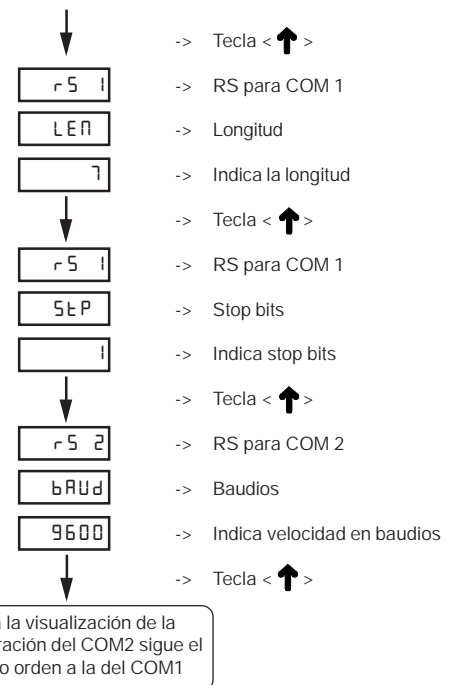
-> Tecla < ↑ >

r5 1 -> RS para COM 1

LEN -> Longitud

7 -> Indica la longitud

-> Tecla < ↑ >

r5 1 -> RS para COM 1

5tP -> Stop bits

1 -> Indica stop bits

-> Tecla < ↑ >

r5 2 -> RS para COM 2

bAUd -> Baudios

9600 -> Indica velocidad en baudios

-> Tecla < ↑ >

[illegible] la visualización de la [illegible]ración del COM2 sigue el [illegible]o orden a la del COM1